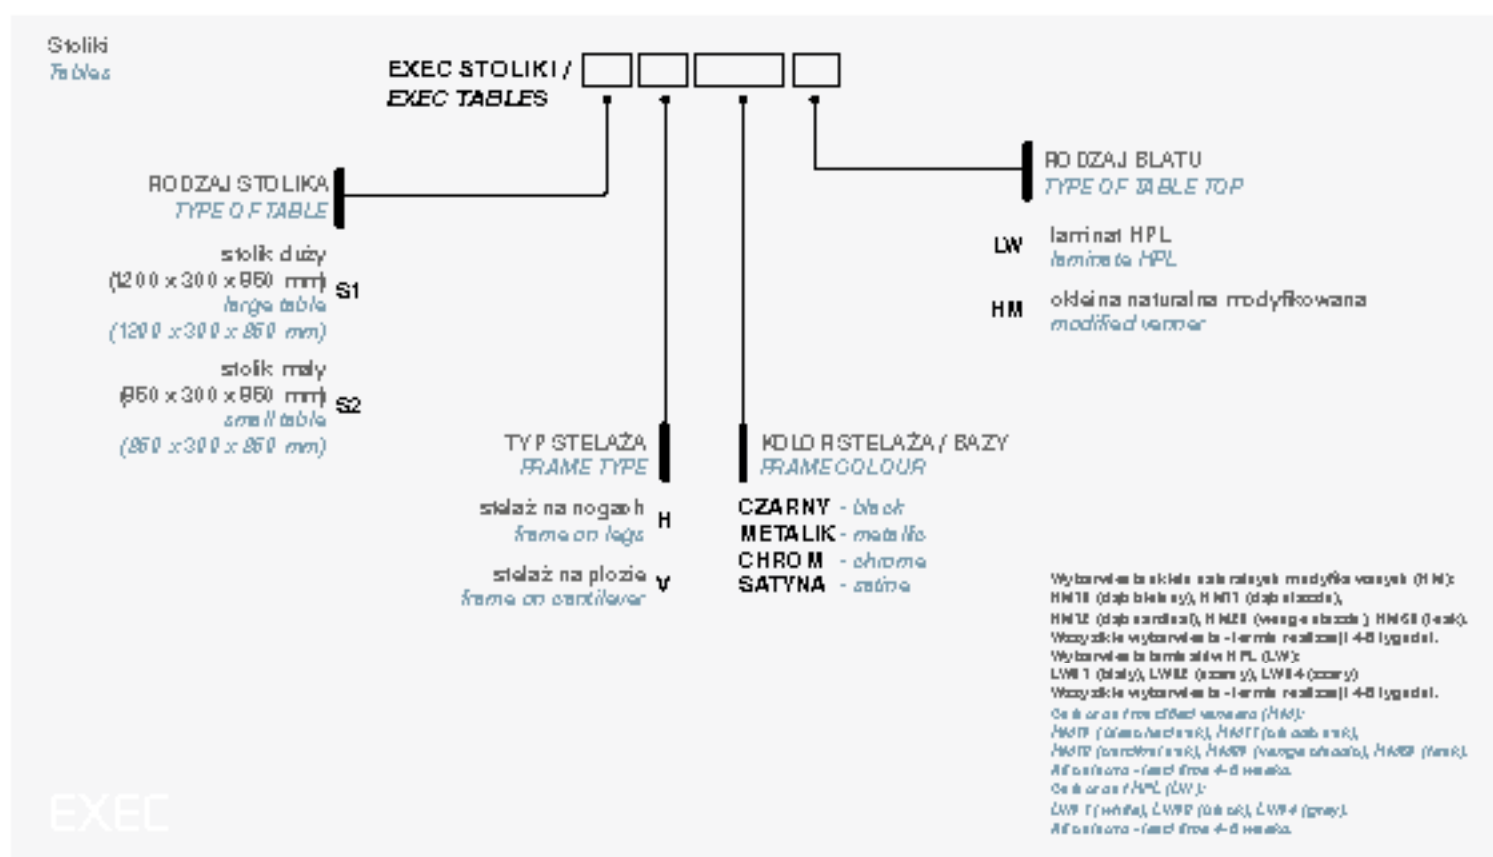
Stoliki
Tables

EXEC STOLIKI /
EXEC TABLES

RODZAJ STOLIKA
TYPE OF TABLE

stolik duży
(1200 x 300 x 850 mm)
large table
(1200 x 300 x 850 mm)
S1

stolik mały
(850 x 300 x 850 mm)
small table
(850 x 300 x 850 mm)
S2

TYP STELAŻA
FRAME TYPE

stelaż na nogach
frame on legs
H

stelaż na płozie
frame on cantilever
V

KOLOR STELAŻA / BAZY
FRAME COLOUR

CZARNY - black
METALIK - metallic
CHROM - chrome
SATYNA - satine

RODZAJ BLATU
TYPE OF TABLE TOP

LW
laminat HPL
laminate HPL

HM
okleina naturalna modyfikowana
modified veneer

Wybarwienia okleiny naturalnej modyfikowanej (HM): HM10 (dąb bielony), HM11 (dąb stoczniowy), HM12 (dąb cardinal), HM20 (wenge stoczniowy), HM50 (teak). Wszystkie wybarwienia - termin realizacji 4-6 tygodni. Wybarwienia laminatu HPL (LW): LW11 (biały), LW12 (czarny), LW14 (szary). Wszystkie wybarwienia - termin realizacji 4-6 tygodni.
Colours of modified veneers (HM): HM10 (bleached oak), HM11 (oak oak oak), HM12 (cardinal oak), HM20 (wenge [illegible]), HM50 (teak). All colours - lead time 4-6 weeks. Colours of HPL (LW): LW11 (white), LW12 (black), LW14 (grey). All colours - lead time 4-6 weeks.

EXEC